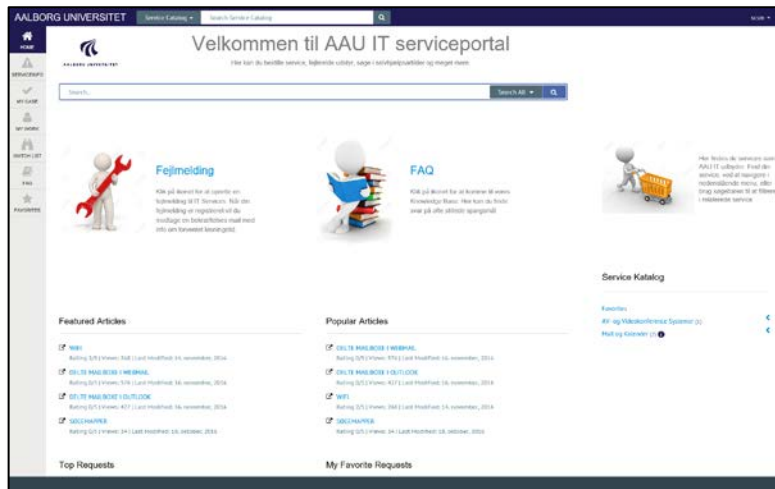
AALBORG UNIVERSITET Service Catalog Search Service Catalog

HOME
SERVICEINFO
MY CASE
MY WORK
WATCH LIST
FAQ
FAVORITES

AALBORG UNIVERSITET

Velkommen til AAU IT serviceportal

Her kan du bestille service, fejlmelde udstyr, søge i selvhjælpsartikler og meget mere

Search...
Search All

Fejlmelding

Klik på ikonet for at oprette en fejlmelding til IT Services. Når din fejlmelding er registreret vil du modtage en bekræftelses mail med info om forventet løsningstid.

FAQ

Klik på ikonet for at komme til vores Knowledge Base. Her kan du finde svar på ofte stillede spørgsmål

Her findes de services som AAU IT udbyder. Find den service, ved at navigere i nedenstående menu, eller brug søgefeltet til at filtrere i nedenstående service

Service Katalog

Favorites
AV- og Videokonference Systemer (1)
Mail og Kalender (1)

Featured Articles

WIFI
Rating 3/5 | Views: 368 | Last Modified: 14. november, 2016
DELTE MAILBOKSE I WEBMAIL
Rating 0/5 | Views: 974 | Last Modified: 16. november, 2016
DELTE MAILBOKSE I OUTLOOK
Rating 0/5 | Views: 417 | Last Modified: 16. november, 2016
SIKKEMAPPER
Rating 0/5 | Views: 34 | Last Modified: 18. oktober, 2016

Popular Articles

DELTE MAILBOKSE I WEBMAIL
Rating 0/5 | Views: 974 | Last Modified: 16. november, 2016
DELTE MAILBOKSE I OUTLOOK
Rating 0/5 | Views: 417 | Last Modified: 16. november, 2016
WIFI
Rating 3/5 | Views: 368 | Last Modified: 14. november, 2016
SIKKEMAPPER
Rating 0/5 | Views: 34 | Last Modified: 18. oktober, 2016

Top Requests

My Favorite Requests